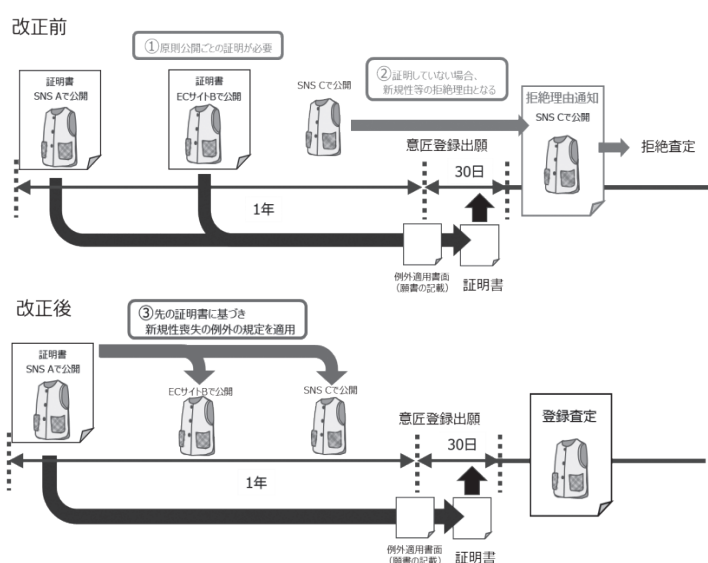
改正前

①原則公開ごとの証明が必要

証明書
SNS Aで公開

証明書
ECサイトBで公開

SNS Cで公開

②証明していない場合、新規性等の拒絶理由となる

拒絶理由通知
SNS Cで公開

拒絶査定

意匠登録出願

30日

1年

例外適用書面
（願書の記載）

証明書

改正後

③先の証明書に基づき新規性喪失の例外の規定を適用

証明書
SNS Aで公開

ECサイトBで公開

SNS Cで公開

意匠登録出願

登録査定

30日

1年

例外適用書面
（願書の記載）

証明書